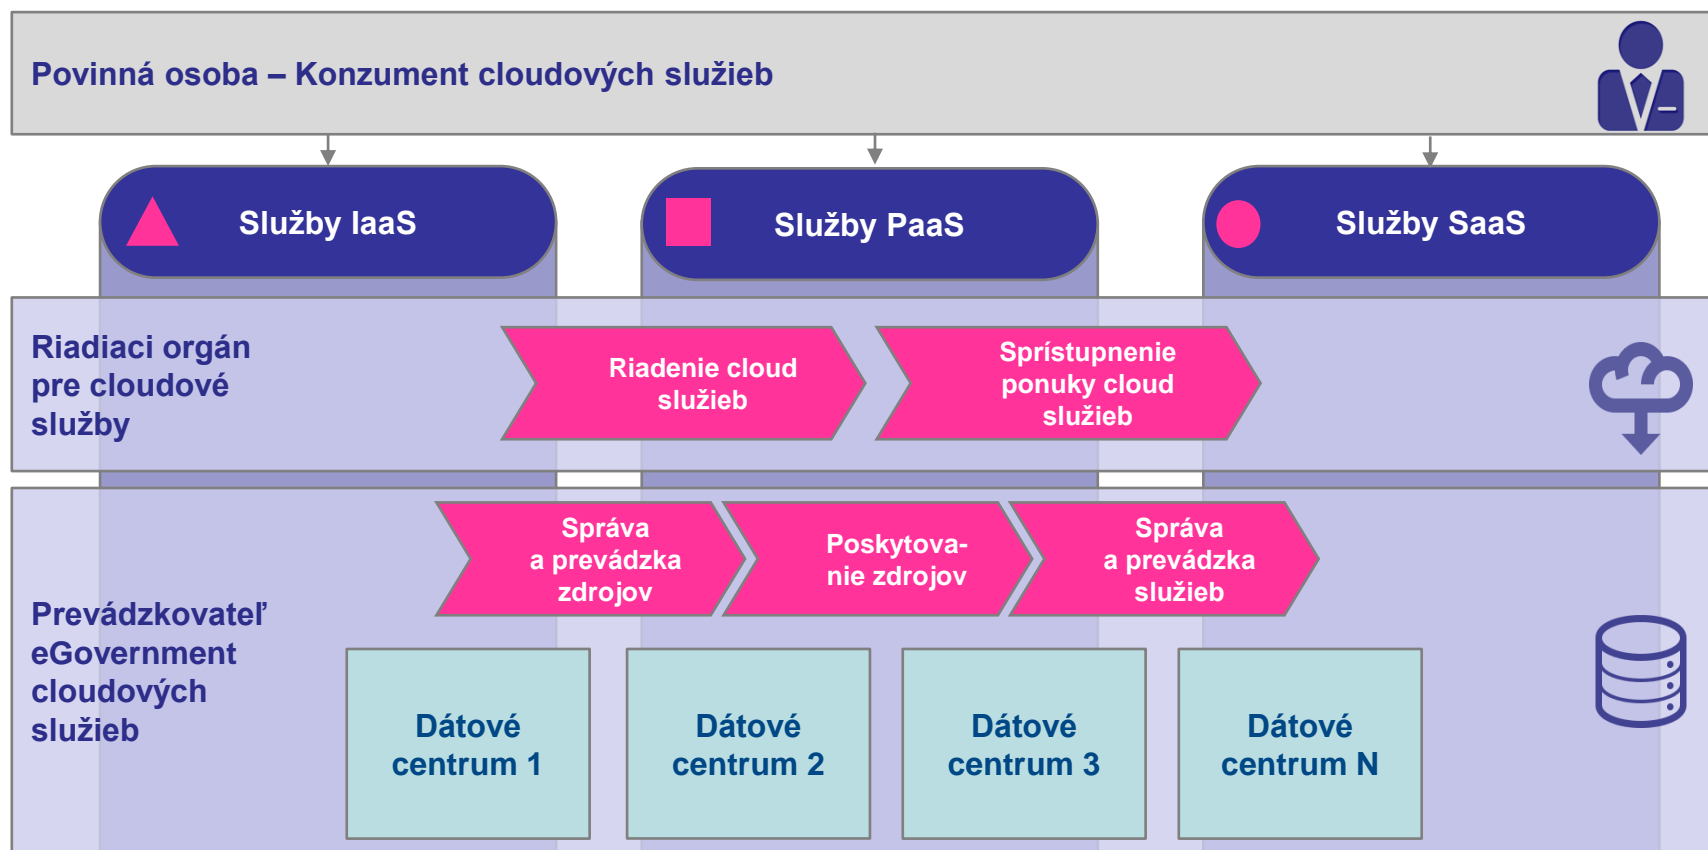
Povinná osoba – Konzument cloudových služieb

Služby IaaS

Služby PaaS

Služby SaaS

Riadiaci orgán pre cloudové služby

Riadenie cloud služieb

Sprístupnenie ponuky cloud služieb

Prevádzkovateľ eGovernment cloudových služieb

Správa a prevádzka zdrojov

Poskytovanie zdrojov

Správa a prevádzka služieb

Dátové centrum 1

Dátové centrum 2

Dátové centrum 3

Dátové centrum N